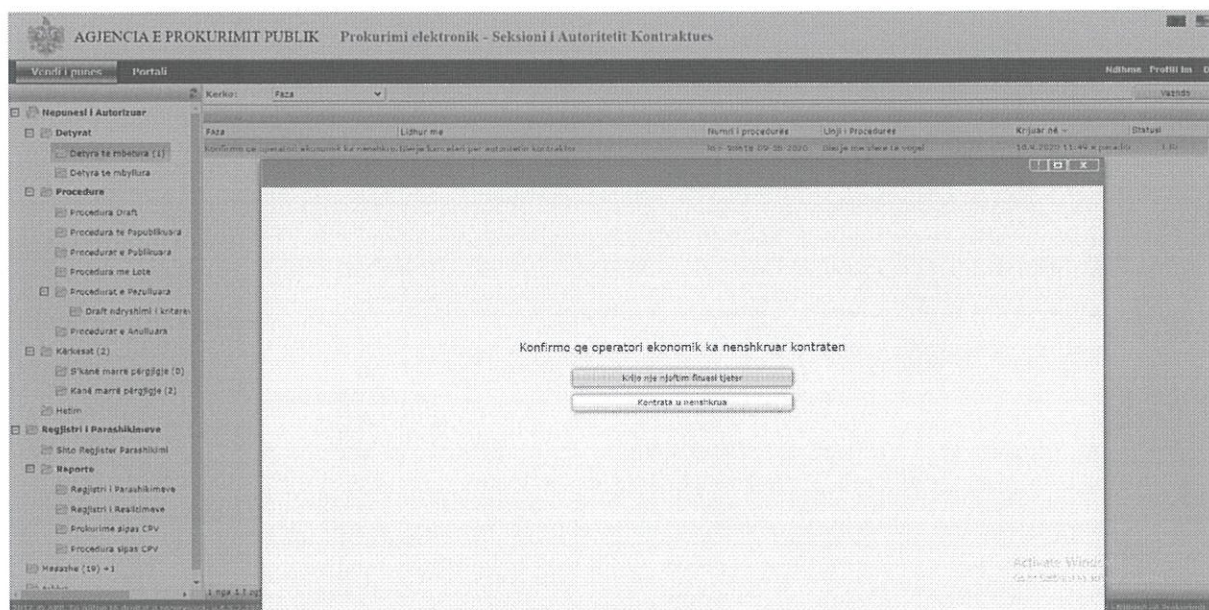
AGJENCIA E PROKURIMIT PUBLIK Prokurimi elektronik - Seksioni i Autoritetit Kontraktues

Vendi i punes Portali

Ndihme Profili im

Kerko: Faza

Vazhdo

Nepunesi i Autorizuar

Detyrat

Detyra te mbetura (1)

Detyra te mbyllura

Procedure

Procedura Draft

Procedura te Papublikuara

Procedurat e Publikuara

Procedura me Lote

Procedurat e Pezulluara

Draft ndryshimi i kritere

Procedurat e Anulluara

Kërkesat (2)

S'kanë marrë përgjigje (0)

Kanë marrë përgjigje (2)

Hetim

Regjistri i Parashikimeve

Sito Regjister Parashikimi

Raporte

Regjistri i Parashikimeve

Regjistri i Realizimeve

Prokurime sipas CPV

Procedura sipas CPV

Mesazhe (19) +1

| Faza | Lidhur me | Numri i procedures | Lloji i Procedures | Krijuar në | Statusi |
|---|---|---|---|---|---|
| Konfirmo qe operatori ekonomik ka nenshkruar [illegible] | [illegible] | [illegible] | Blerje me vlere te vogel | 10.4.2020 11:49 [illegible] | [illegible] |

Konfirmo qe operatori ekonomik ka nenshkruar kontraten

Krijo nje njoftim fituesi tjeter

Kontrata u nenshkrua

1 nga 1 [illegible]

Activate Windows